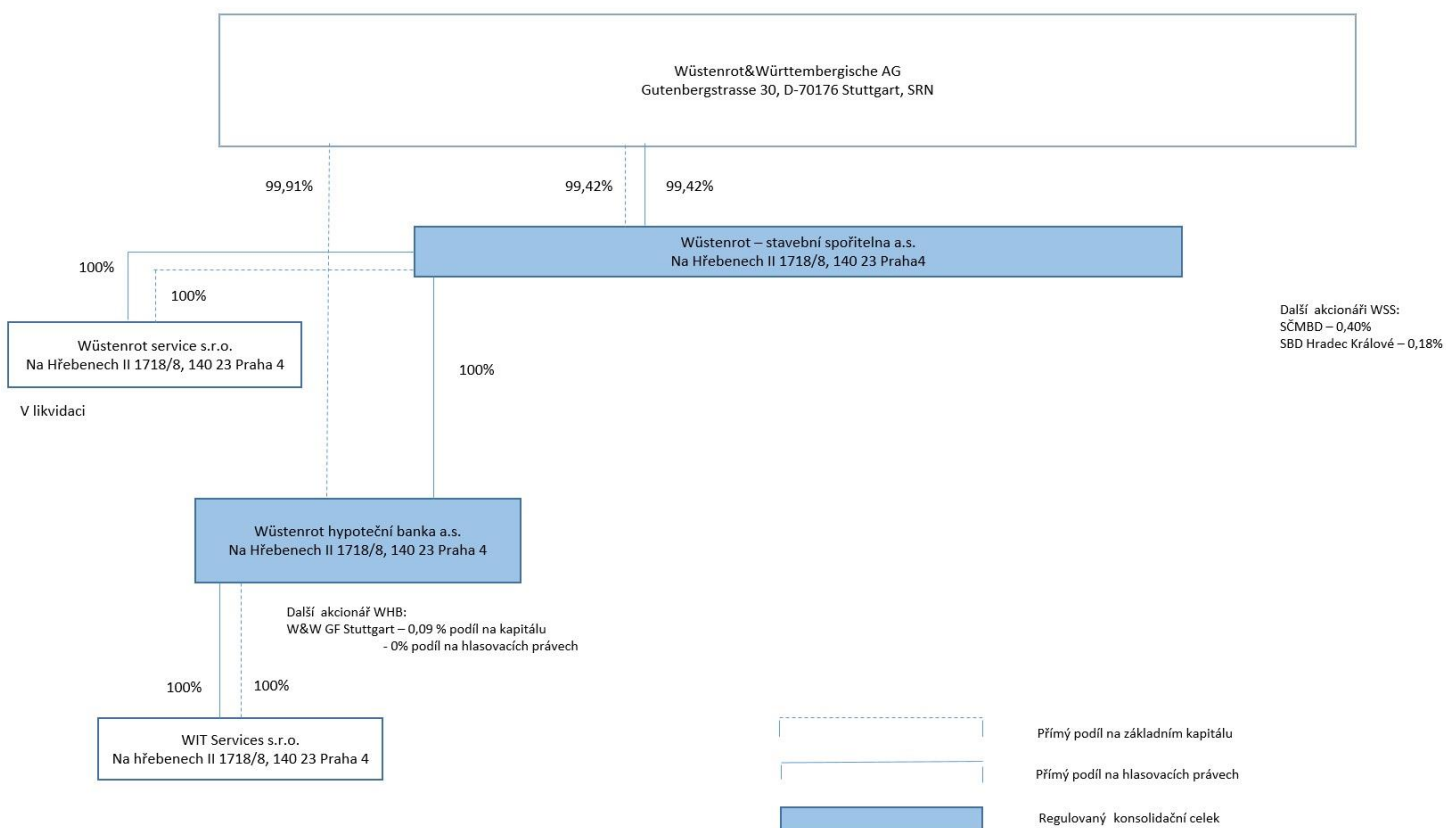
Wüstenrot&Württembergische AG
Gutenbergstrasse 30, D-70176 Stuttgart, SRN

99,91%

99,42%

99,42%

Wüstenrot – stavební spořitelna a.s.
Na Hřebenech II 1718/8, 140 23 Praha4

100%

100%

Wüstenrot service s.r.o.
Na Hřebenech II 1718/8, 140 23 Praha 4

V likvidaci

100%

Další akcionáři WSS:
SČMBD – 0,40%
SBD Hradec Králové – 0,18%

Wüstenrot hypoteční banka a.s.
Na Hřebenech II 1718/8, 140 23 Praha 4

Další akcionář WHB:
W&W GF Stuttgart – 0,09 % podíl na kapitálu
- 0% podíl na hlasovacích právech

100%

100%

WIT Services s.r.o.
Na hřebenech II 1718/8, 140 23 Praha 4

Přímý podíl na základním kapitálu

Přímý podíl na hlasovacích právech

Regulovaný konsolidační celek